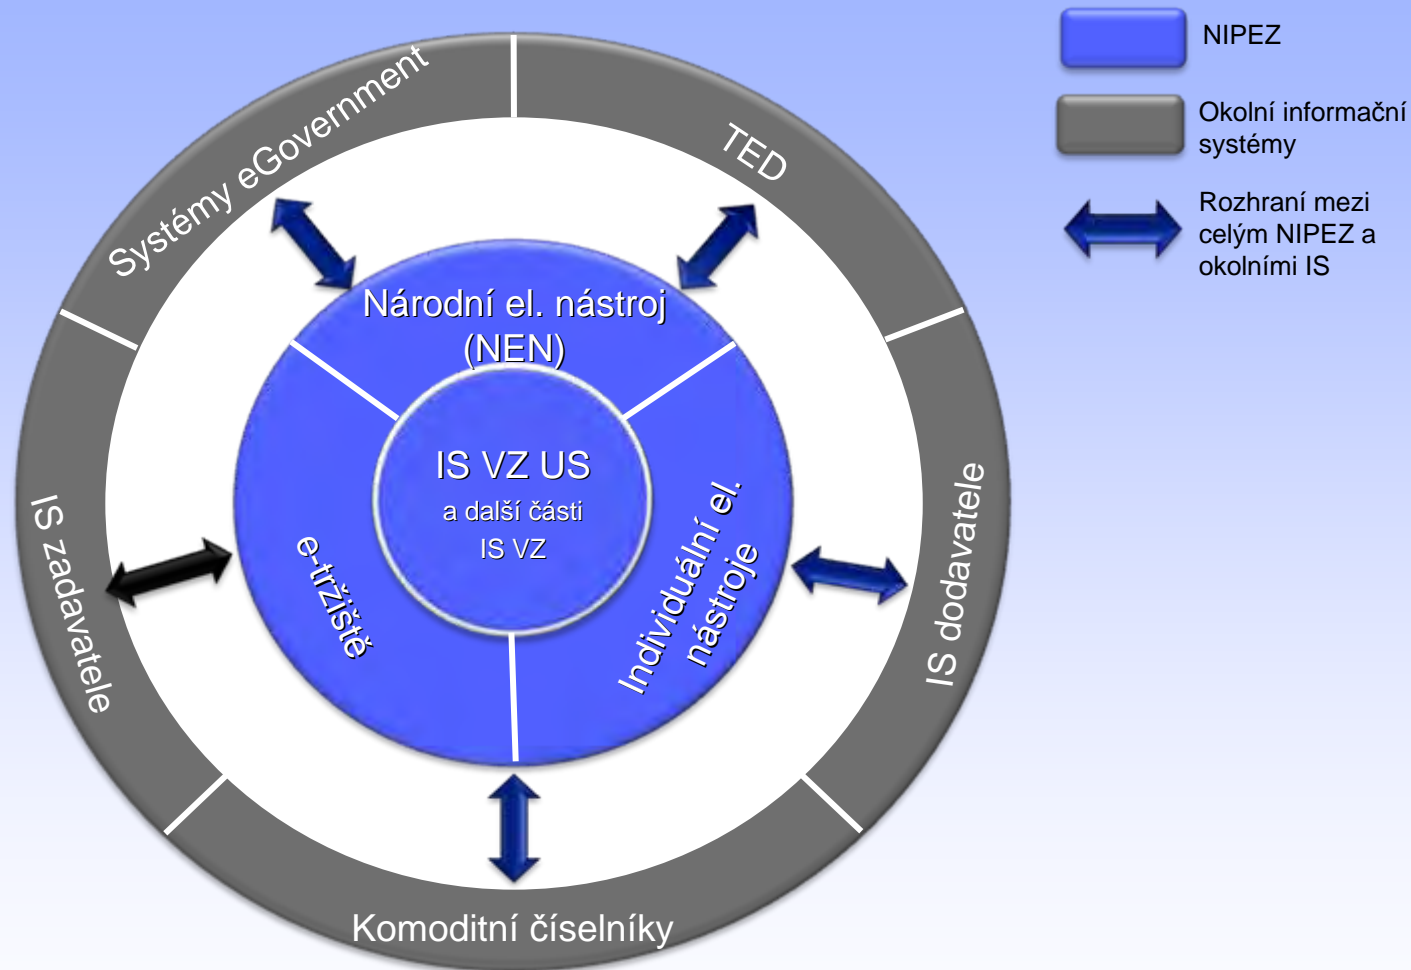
Systémy eGovernment

TED

IS zadavatele

IS dodavatele

Komoditní číselníky

Národní el. nástroj (NEN)

IS VZ US
a další části
IS VZ

e-tržiště

Individuální el. nástroje

NIPEZ

Okolní informační systémy

Rozhraní mezi celým NIPEZ a okolními IS